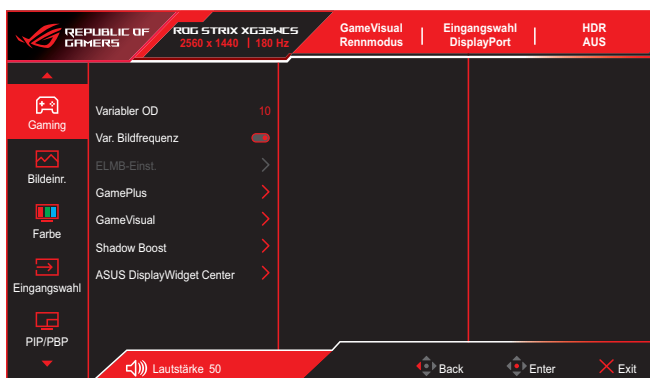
REPUBLIC OF GAMERS

ROG STRIX XG32WCS
2560 x 1440 | 180 Hz

GameVisual
Rennmodus

Eingangswahl
DisplayPort

HDR
AUS

Gaming

Bildeinr.

Farbe

Eingangswahl

PIP/PBP

Variabler OD 10
Var. Bildfrequenz
ELMB-Einst.
GamePlus
GameVisual
Shadow Boost
ASUS DisplayWidget Center

Lautstärke 50

Back

Enter

Exit